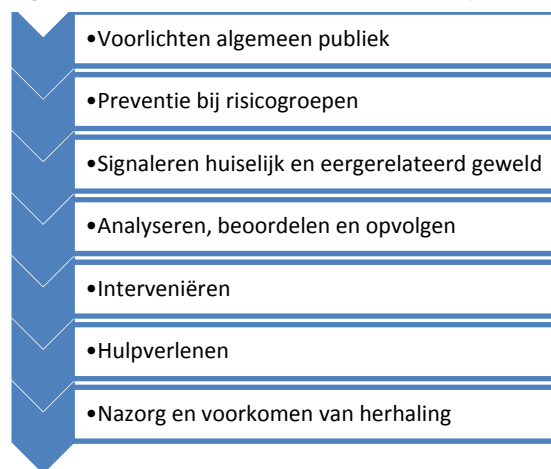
•Voorlichten algemeen publiek

•Preventie bij risicogroepen

•Signaleren huiselijk en eergerelateerd geweld

•Analyseren, beoordelen en opvolgen

•Interveniëren

•Hulpverlenen

•Nazorg en voorkomen van herhaling